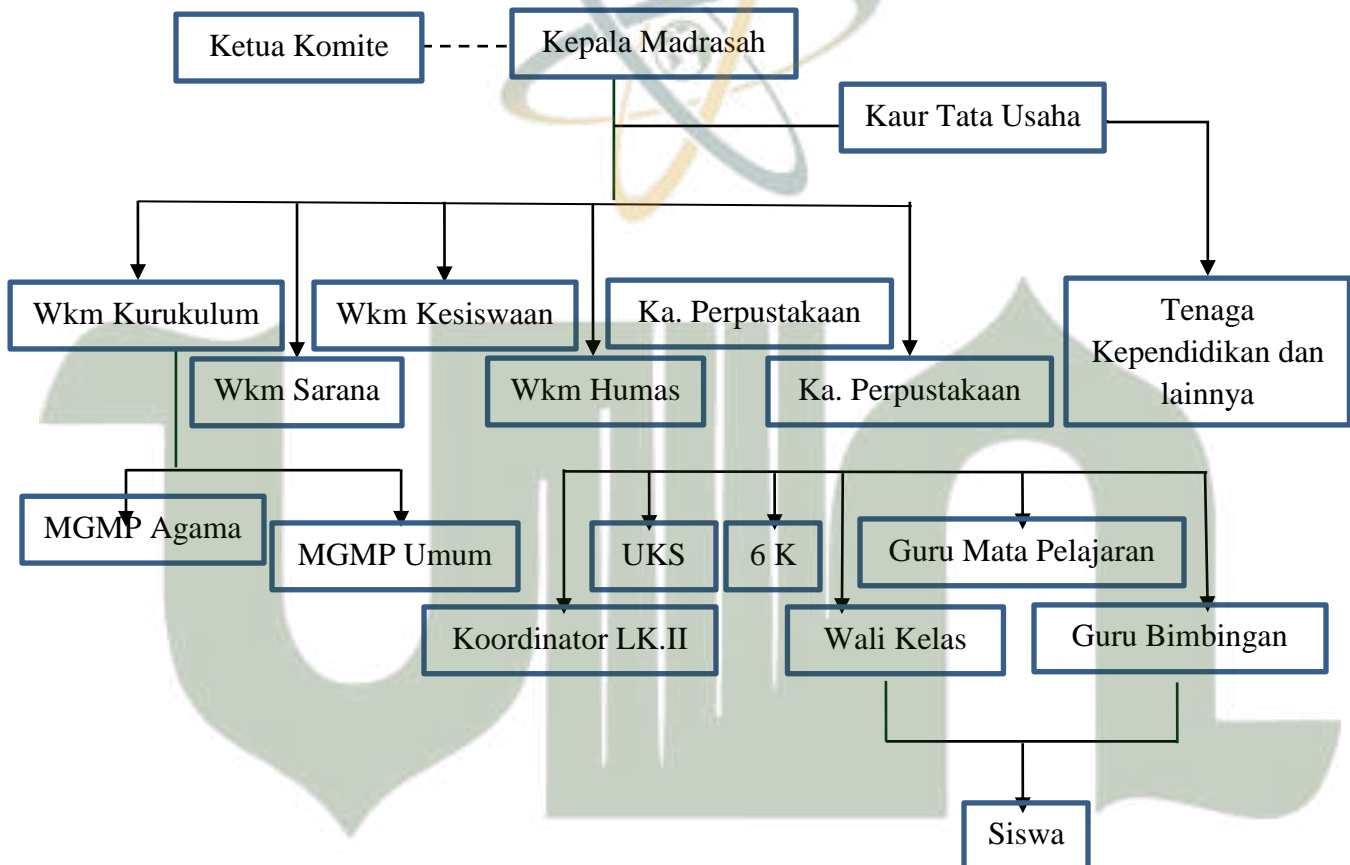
Ketua Komite

Kepala Madrasah

Kaur Tata Usaha

Wkm Kurukulum

Wkm Kesiswaan

Ka. Perpustakaan

Tenaga Kependidikan dan lainnya

Wkm Sarana

Wkm Humas

Ka. Perpustakaan

MGMP Agama

MGMP Umum

UKS

6 K

Guru Mata Pelajaran

Koordinator LK.II

Wali Kelas

Guru Bimbingan

Siswa